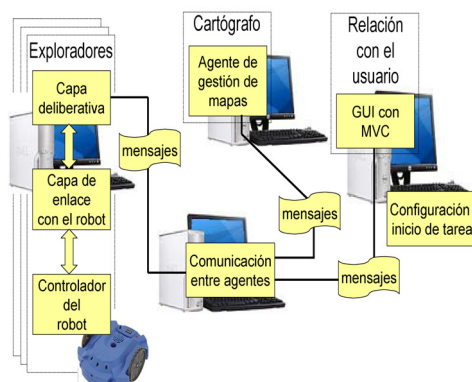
Exploradores

Capa deliberativa

Capa de enlace con el robot

Controlador del robot

mensajes

Cartógrafo

Agente de gestión de mapas

mensajes

Comunicación entre agentes

Relación con el usuario

GUI con MVC

Configuración inicio de tarea

mensajes